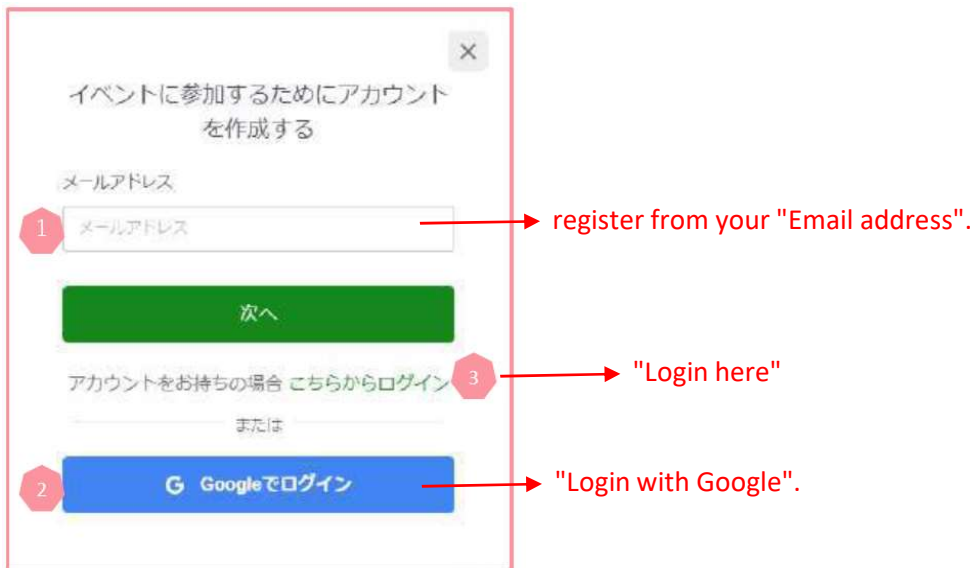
×

イベントに参加するためにアカウントを作成する

メールアドレス

1 メールアドレス

register from your "Email address".

次へ

アカウントをお持ちの場合 こちらからログイン 3

"Login here"

または

2 G Googleでログイン

"Login with Google".